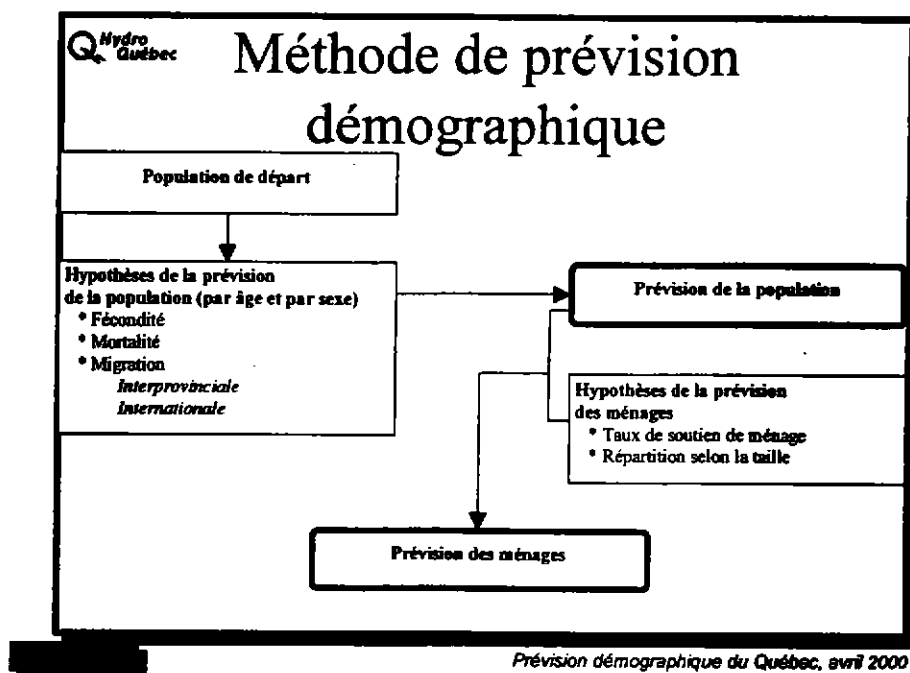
Hydro Québec

Méthode de prévision démographique

Population de départ

Hypothèses de la prévision de la population (par âge et par sexe)
* Fécondité
* Mortalité
* Migration
Interprovinciale
Internationale

Prévision de la population

Hypothèses de la prévision des ménages
* Taux de soutien de ménage
* Répartition selon la taille

Prévision des ménages

Prévision démographique du Québec, avril 2000